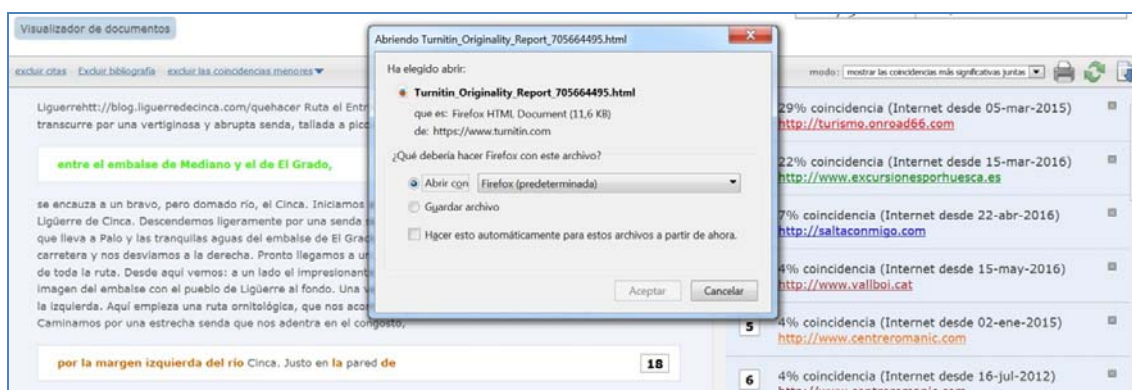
Visualizador de documentos

excluir citas Excluir bibliografía excluir las coincidencias menores

Liguerrehtt://blog.liguerredecinca.com/quehacer Ruta el Entr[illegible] transcurre por una vertiginosa y abrupta senda, tallada a pico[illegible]

entre el embalse de Mediano y el de El Grado,

se encauza a un bravo, pero domado río, el Cinca. Iniciamos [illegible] Ligüerre de Cinca. Descendemos ligeramente por una senda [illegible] que lleva a Palo y las tranquilas aguas del embalse de El Grad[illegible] carretera y nos desviamos a la derecha. Pronto llegamos a u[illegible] de toda la ruta. Desde aquí vemos: a un lado el impresionant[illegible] imagen del embalse con el pueblo de Ligüerre al fondo. Una v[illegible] la izquierda. Aquí empieza una ruta ornitológica, que nos aco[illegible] Caminamos por una estrecha senda que nos adentra en el congosto,

por la margen izquierda del río Cinca. Justo en la pared de

18

Abriendo Turnitin_Originality_Report_705664495.html

Ha elegido abrir:

Turnitin_Originality_Report_705664495.html

que es: Firefox HTML Document (11,6 KB)

de: https://www.turnitin.com

¿Qué debería hacer Firefox con este archivo?

Abrir con Firefox (predeterminada)

Guardar archivo

Hacer esto automáticamente para estos archivos a partir de ahora.

Aceptar Cancelar

modo: mostrar las coincidencias más significativas juntas

29% coincidencia (Internet desde 05-mar-2015)
http://turismo.onroad66.com

22% coincidencia (Internet desde 15-mar-2016)
http://www.excursionesporhuesca.es

7% coincidencia (Internet desde 22-abr-2016)
http://saltaconmigo.com

4% coincidencia (Internet desde 15-may-2016)
http://www.vallboi.cat

5 4% coincidencia (Internet desde 02-ene-2015)
http://www.centreromanic.com

6 4% coincidencia (Internet desde 16-jul-2012)
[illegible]